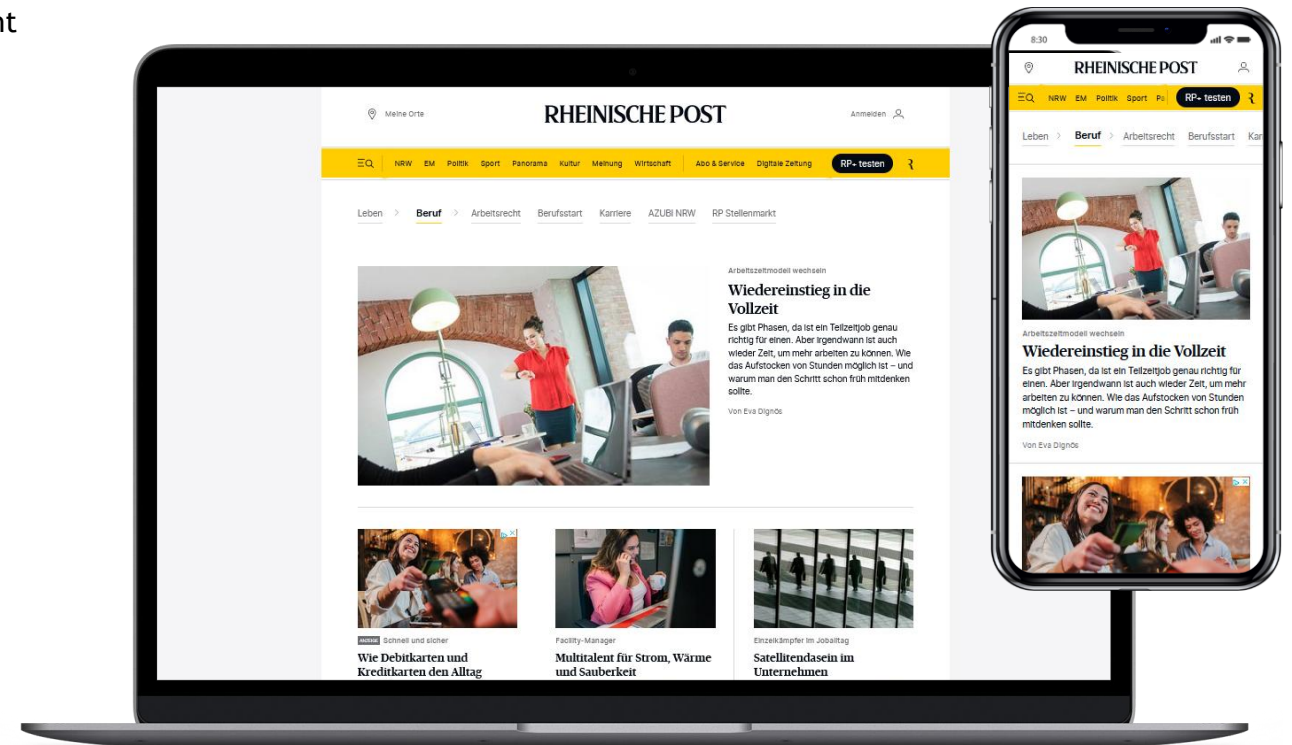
nt

Meine Orte

RHEINISCHE POST

Anmelden

NRW EM Politik Sport Panorama Kultur Meinung Wirtschaft Abo & Service Digitale Zeitung RP+ testen

Leben > Beruf > Arbeitsrecht Berufsstart Karriere AZUBI NRW RP Stellenmarkt

Arbeitszeitmodell wechseln

Wiedereinstieg in die Vollzeit

Es gibt Phasen, da ist ein Teilzeitjob genau richtig für einen. Aber irgendwann ist auch wieder Zeit, um mehr arbeiten zu können. Wie das Aufstocken von Stunden möglich ist – und warum man den Schritt schon früh mitdenken sollte.

Von Eva Dignös

ANZEIGE Schnell und sicher

Wie Debitkarten und Kreditkarten den Alltag

Facility-Manager

Multitalent für Strom, Wärme und Sauberkeit

Einzelkämpfer im Joballtag

Satellitendasein im Unternehmen

8:30

RHEINISCHE POST

NRW EM Politik Sport Pa RP+ testen

Leben > Beruf > Arbeitsrecht Berufsstart Kar

Arbeitszeitmodell wechseln

Wiedereinstieg in die Vollzeit

Es gibt Phasen, da ist ein Teilzeitjob genau richtig für einen. Aber irgendwann ist auch wieder Zeit, um mehr arbeiten zu können. Wie das Aufstocken von Stunden möglich ist – und warum man den Schritt schon früh mitdenken sollte.

Von Eva Dignös